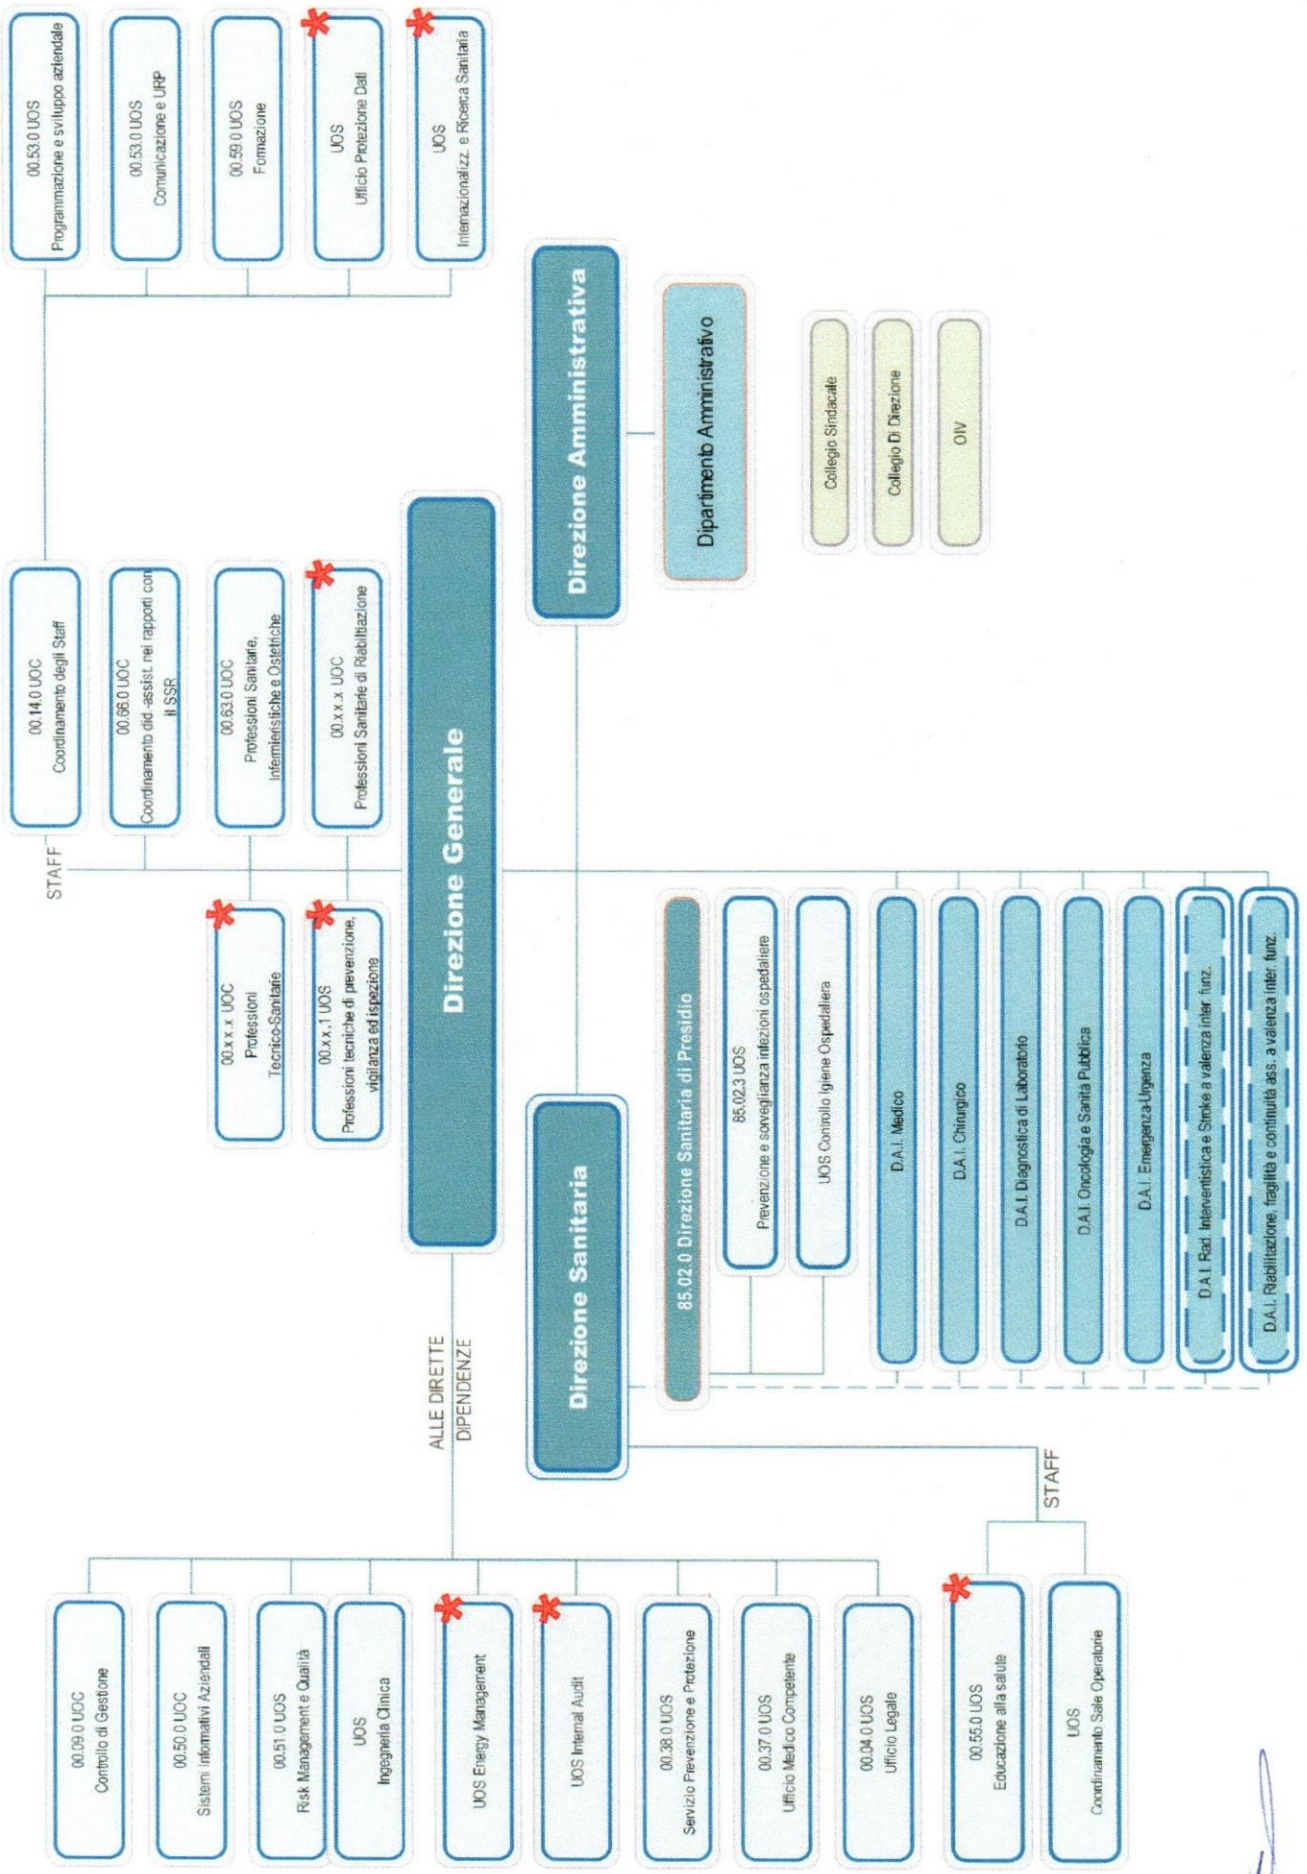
00.53.0 UOS
Programmazione e sviluppo aziendale

00.53.0 UOS
Comunicazione e URP

00.59.0 UOS
Formazione

UOS
Ufficio Protezione Dati

UOS
Internazionalizz. e Ricerca Sanitaria

Direzione Amministrativa

Dipartimento Amministrativo

Collegio Sindacale

Collegio Di Direzione

OIV

STAFF

00.14.0 UOC
Coordinamento degli Staff

00.66.0 UOC
Coordinamento did.-assist. nei rapporti con il SSR

00.63.0 UOC
Professioni Sanitarie, Infermieristiche e Ostetriche

00.x.x.x UOC
Professioni Sanitarie ed Riabilitazione

Direzione Generale

00.x.x.x UOC
Professioni Tecnico-Sanitarie

00.x.x.1 UOS
Professioni tecniche di prevenzione, vigilanza ed ispezione

Direzione Sanitaria

85.02.0 Direzione Sanitaria di Presidio

85.02.3 UOS
Prevenzione e sorveglianza infezioni ospedaliere

UOS Controllo Igiene Ospedaliera

D.A.I. Medico

D.A.I. Chirurgico

D.A.I. Diagnostica di Laboratorio

D.A.I. Oncologia e Sanità Pubblica

D.A.I. Emergenza-Urgenza

D.A.I. Rad. Interventistica e Stroke a valenza inter. funz.

D.A.I. Riabilitazione, fragilità e continuità ass. a valenza inter. funz.

ALLE DIRETTE DIPENDENZE

00.09.0 UOC
Controllo di Gestione

00.50.0 UOC
Sistemi Informativi Aziendali

00.51.0 UOS
Risk Management e Qualità

UOS
Ingegneria Clinica

UOS Energy Management

UOS Internal Audit

00.38.0 UOS
Servizio Prevenzione e Protezione

00.37.0 UOS
Ufficio Medico Competente

00.04.0 UOS
Ufficio Legale

STAFF

00.55.0 UOS
Educazione alla salute

UOS
Coordinamento Sale Operatorie